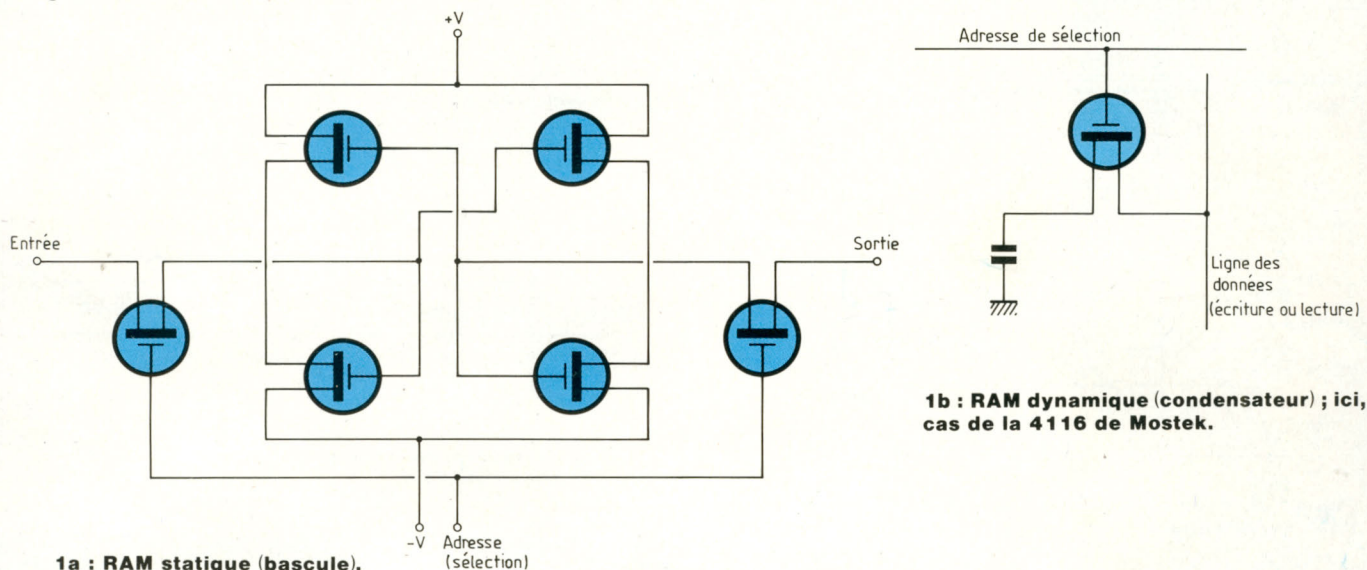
+V

Entrée

Sortie

-V

Adresse (sélection)

1a : RAM statique (bascule).

Adresse de sélection

Ligne des données (écriture ou lecture)

1b : RAM dynamique (condensateur) ; ici, cas de la 4116 de Mostek.